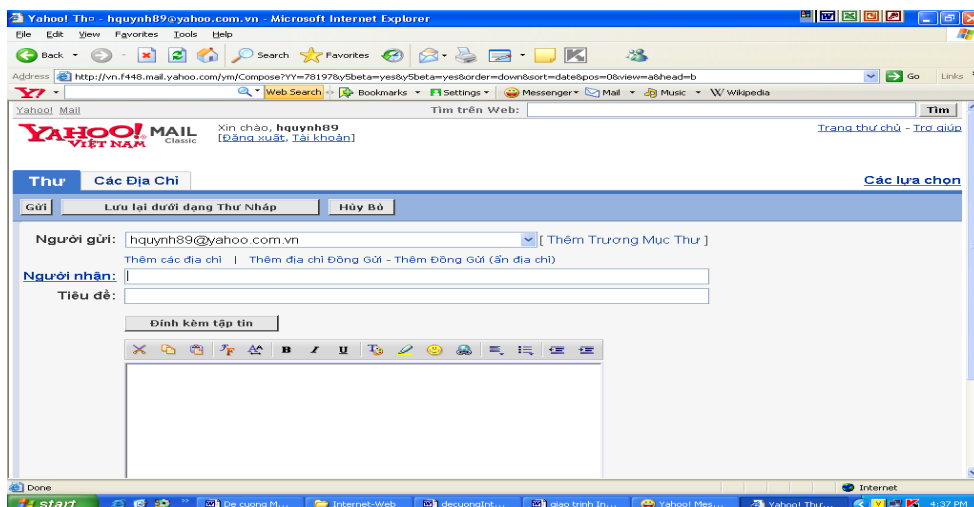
Yahoo! Thư - hquynh89@yahoo.com.vn - Microsoft Internet Explorer

File Edit View Favorites Tools Help

Back Search Favorites

Address http://vn.f448.mail.yahoo.com/ym/Compose?YY=78197&y5beta=yes&y5beta=yes&order=down&sort=date&pos=0&view=a&head=b Go Links

Y! Web Search Bookmarks Settings Messenger Mail Music Wikipedia

Yahoo! Mail Tìm trên Web: Tìm

YAHOO! MAIL Classic VIỆT NAM

Xin chào, hquynh89
[Đăng xuất, Tài khoản]

Trang thư chủ - Trợ giúp

Thư Các Địa Chỉ Các lựa chọn

Gửi Lưu lại dưới dạng Thư Nháp Hủy Bỏ

Người gửi: hquynh89@yahoo.com.vn [ Thêm Trương Mục Thư ]

Thêm các địa chỉ | Thêm địa chỉ Đồng Gửi - Thêm Đồng Gửi (ẩn địa chỉ)

Người nhận:

Tiêu đề:

Đính kèm tập tin

Done Internet

start De cuong M... Internet-Web decuongInt... giao trinh In... Yahoo! Mes... Yahoo! Thư... 4:37 PM